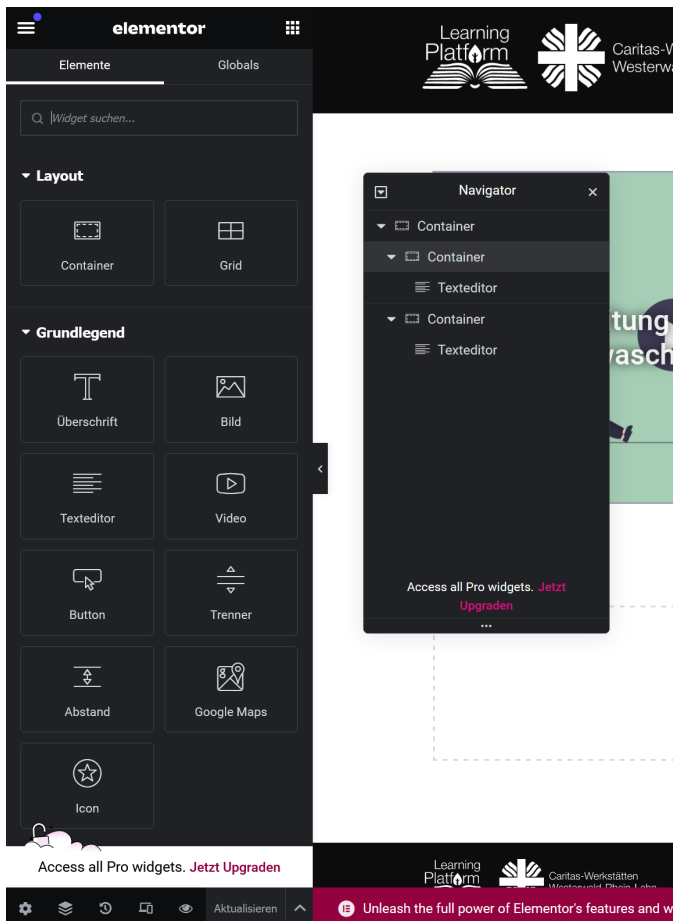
elementor

Elemente
Globals

Widget suchen...

Layout

Container
Grid

Grundlegend

Überschrift
Bild
Texteditor
Video
Button
Trenner
Abstand
Google Maps
Icon

Access all Pro widgets. Jetzt Upgraden

Aktualisieren

Learning Platform
Caritas-W
Westerwa

Navigator

Container
Container
Texteditor
Container
Texteditor

tung
wasch

Access all Pro widgets. Jetzt Upgraden

...

Learning Platform
Caritas-Werkstätten
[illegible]

Unleash the full power of Elementor's features and w